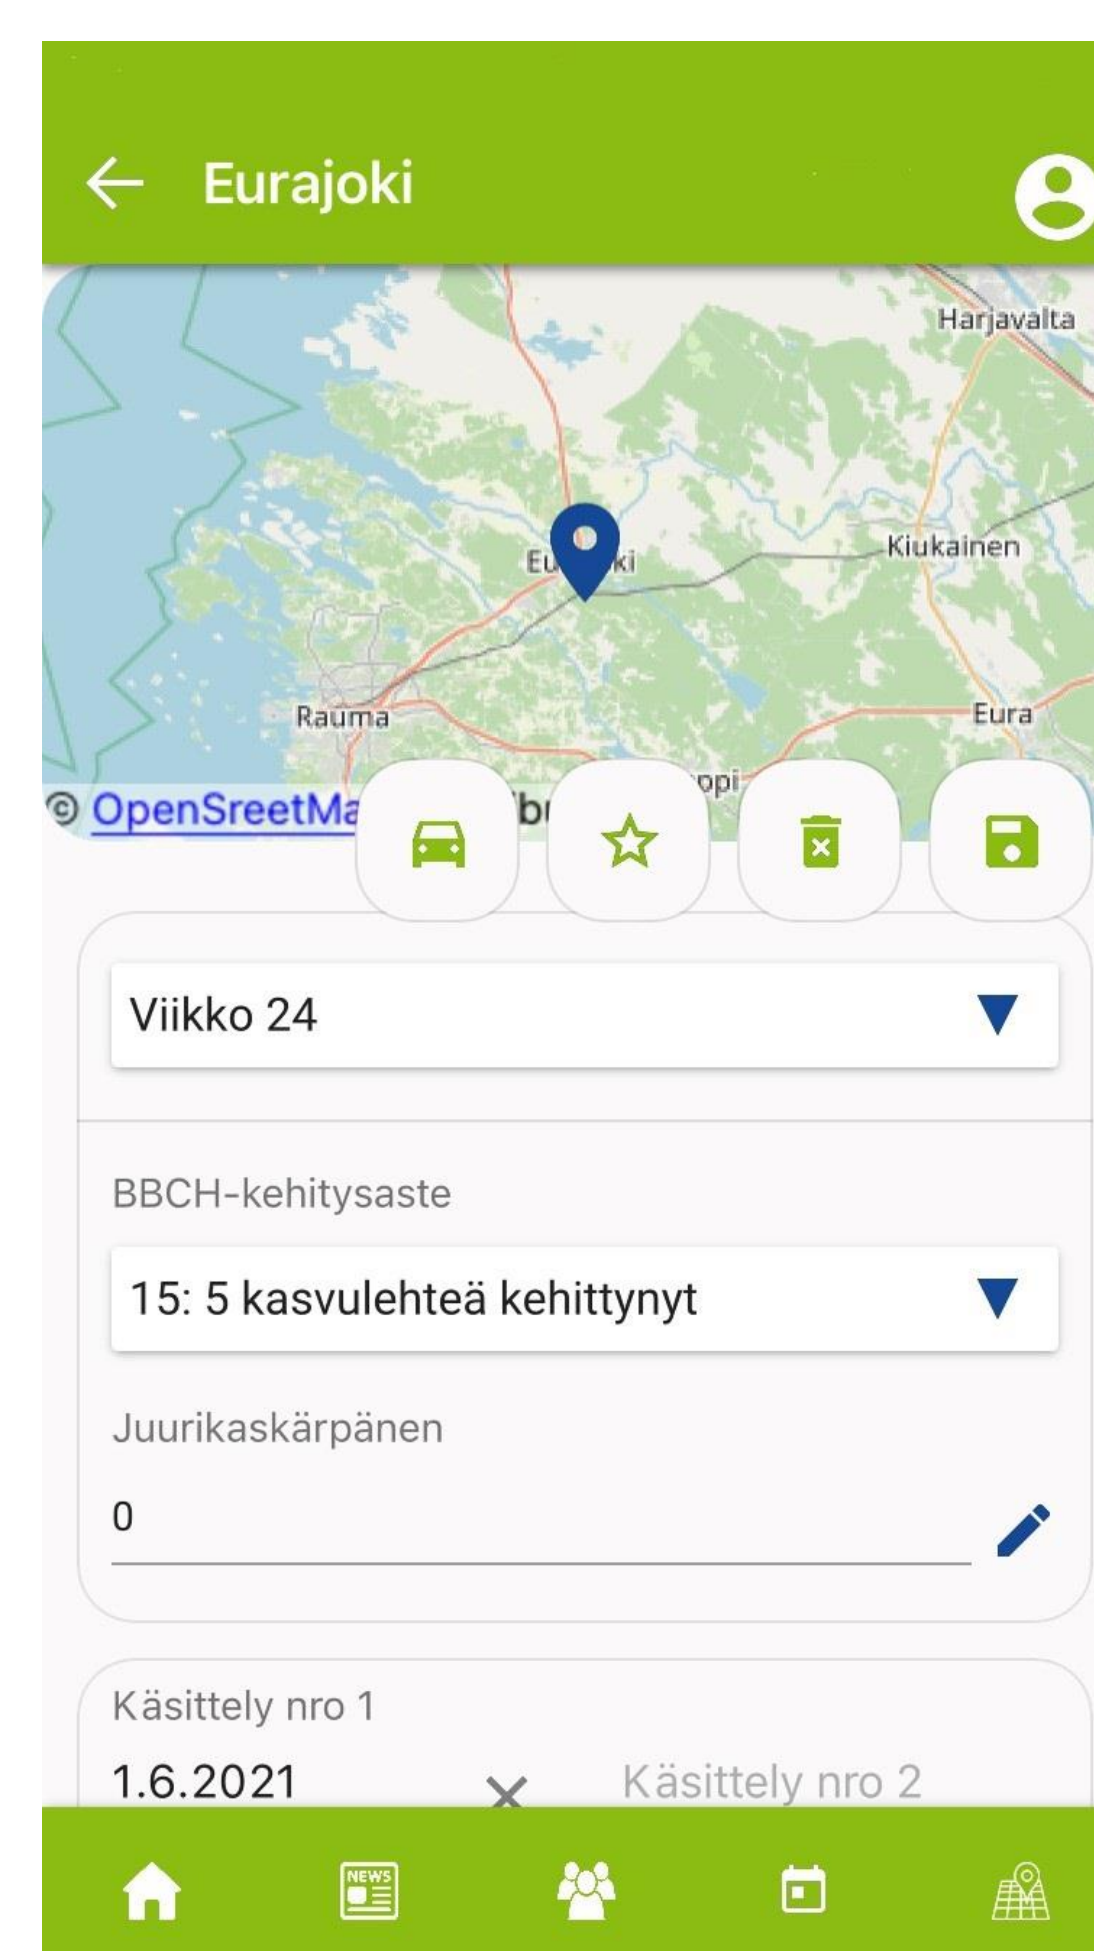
Eurajoki

Harjavalta

Eu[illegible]ki

Kiukainen

Rauma

Eura

© OpenSreetMa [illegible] b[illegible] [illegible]opi

Viikko 24

BBCH-kehitysaste

15: 5 kasvulehteä kehittynyt

Juurikaskärpänen

0

Käsittely nro 1

1.6.2021

×

Käsittely nro 2

NEWS